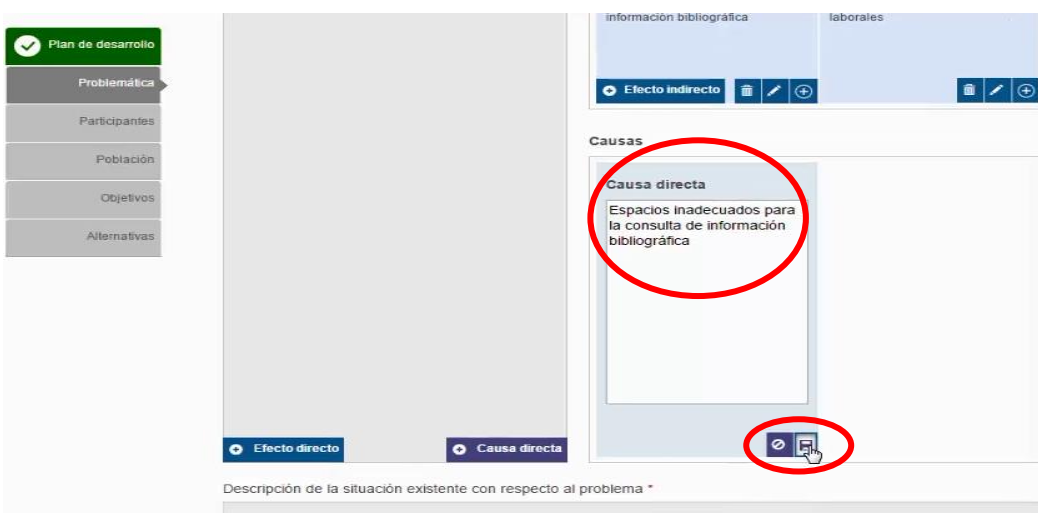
Plan de desarrollo

Problemática

Participantes

Población

Objetivos

Alternativas

información bibliográfica

laborales

Efecto indirecto

Causas

Causa directa

Espacios inadecuados para la consulta de información bibliográfica

Efecto directo

Causa directa

Descripción de la situación existente con respecto al problema *